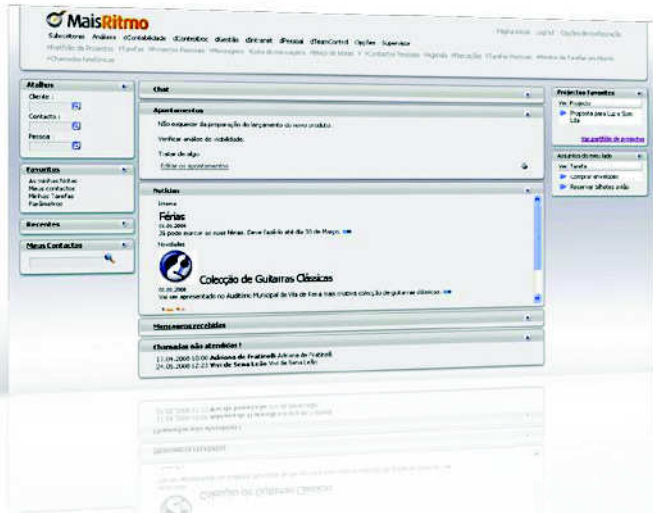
MaisRitmo

Subscritores Análises eContabilidade eContratos eGestão eIntranet ePessoal eTeamControl Opções Supervisor

Página inicial Logout Opções de preferência

Atalhos
Cliente :
Contacto :
Pessoa :

Favoritos
As minhas Notas
Meus contactos
Minhas Tarefas
Parâmetros

Recentes

Meus Contactos

Chat

Apontamentos
Não esquecer da preparação do lançamento do novo produto.
Verificar análise de viabilidade.
Tratar de algo
Editar os apontamentos

Notícias
Interna
Férias
Já pode marcar as suas férias. Deve fazê-lo até dia 30 de Março.
Novidades
Colecção de Guitarras Clássicas
Vai ser apresentado no Auditório Municipal de Vila de Rei a mais criativa colecção de guitarras clássicas.

Mensagens recebidas

Chamadas não atendidas !
17.05.2008 10:00 Adriana de Fratinelli Adriana de Fratinelli
24.05.2008 12:23 Vez de Sena Leão Vez de Sena Leão

Projectos Favoritos
Ver: Projecto
Proposta para Luz e Som Lda
Ver portfólio de projectos

Assuntos do meu lado
Ver: Tarefa
Comprar envelopes
Reservar bilhetes avião